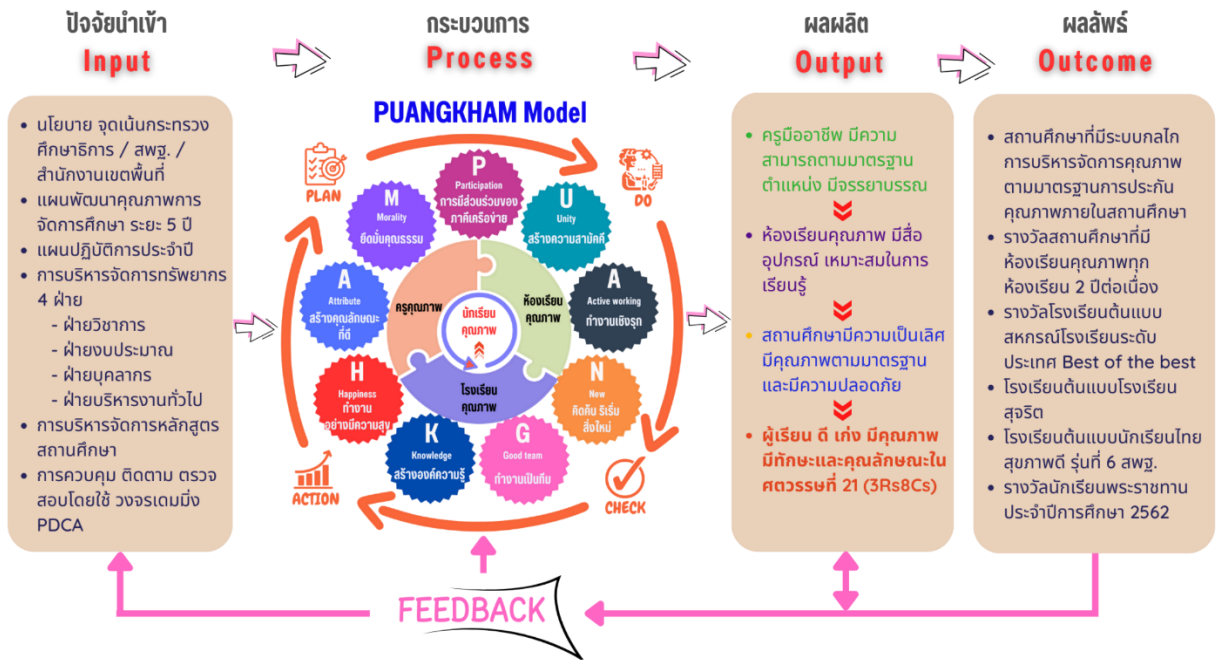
ปัจจัยนำเข้า
Input

- นโยบาย จุดเน้นกระทรวงศึกษาธิการ / สพฐ. / สำนักงานเขตพื้นที่
- แผนพัฒนาคุณภาพการจัดการศึกษา ระยะ 5 ปี
- แผนปฏิบัติการประจำปี
- การบริหารจัดการทรัพยากร 4 ฝ่าย
  - ฝ่ายวิชาการ
  - ฝ่ายงบประมาณ
  - ฝ่ายบุคลากร
  - ฝ่ายบริหารงานทั่วไป
- การบริหารจัดการหลักสูตรสถานศึกษา
- การควบคุม ติดตาม ตรวจสอบโดยใช้ วงจรเดมมิ่ง PDCA

กระบวนการ
Process

PUANGKHAM Model

PLAN
DO
CHECK
ACTION

P Participation การมีส่วนร่วมของภาคีเครือข่าย
U Unity สร้างความสามัคคี
A Active working ทำงานเชิงรุก
N New คิดค้น ริเริ่ม สิ่งใหม่
G Good team ทำงานเป็นทีม
K Knowledge สร้างองค์ความรู้
H Happiness ทำงานอย่างมีความสุข
A Attribute สร้างคุณลักษณะที่ดี
M Morality ยึดมั่นคุณธรรม

ครูคุณภาพ
ห้องเรียนคุณภาพ
โรงเรียนคุณภาพ
นักเรียนคุณภาพ

ผลผลิต
Output

- ครูมืออาชีพ มีความสามารถตามมาตรฐานตำแหน่ง มีจรรยาบรรณ
- ห้องเรียนคุณภาพ มีสื่ออุปกรณ์ เหมาะสมในการเรียนรู้
- สถานศึกษามีความเป็นเลิศ มีคุณภาพตามมาตรฐาน และมีความปลอดภัย
- ผู้เรียน ดี เก่ง มีคุณภาพ มีทักษะและคุณลักษณะในศตวรรษที่ 21 (3Rs8Cs)

ผลลัพธ์
Outcome

- สถานศึกษาที่มีระบบกลไกการบริหารจัดการคุณภาพตามมาตรฐานการประกันคุณภาพภายในสถานศึกษา
- รางวัลสถานศึกษาที่มีห้องเรียนคุณภาพทุกห้องเรียน 2 ปีต่อเนื่อง
- รางวัลโรงเรียนต้นแบบสหกรณ์โรงเรียนระดับประเทศ Best of the best
- โรงเรียนต้นแบบโรงเรียนสุจริต
- โรงเรียนต้นแบบนักเรียนไทยสุขภาพดี รุ่นที่ 6 สพฐ.
- รางวัลนักเรียนพระราชทานประจำปีการศึกษา 2562

FEEDBACK